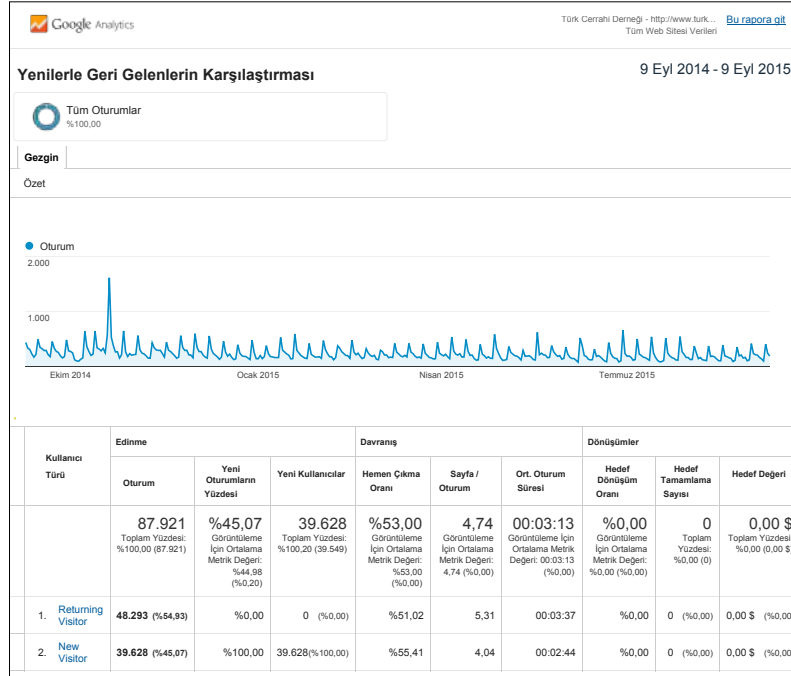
Google Analytics

Türk Cerrahi Derneği - http://www.turk...
Tüm Web Sitesi Verileri

Bu rapora git

Yenilerle Geri Gelenlerin Karşılaştırması

9 Eyl 2014 - 9 Eyl 2015

Tüm Oturumlar
%100,00

Gezgin

Özet

Oturum

2.000

1.000

Ekim 2014 Ocak 2015 Nisan 2015 Temmuz 2015

| Kullanıcı Türü | Edinme: Oturum | Yeni Oturumların Yüzdesi | Yeni Kullanıcılar | Davranış: Hemen Çıkma Oranı | Sayfa / Oturum | Ort. Oturum Süresi | Dönüşümler: Hedef Dönüşüm Oranı | Hedef Tamamlama Sayısı | Hedef Değeri |
|---|---|---|---|---|---|---|---|---|---|
| | 87.921 Toplam Yüzdesi: %100,00 (87.921) | %45,07 Görüntüleme İçin Ortalama Metrik Değeri: %44,98 (%0,20) | 39.628 Toplam Yüzdesi: %100,20 (39.549) | %53,00 Görüntüleme İçin Ortalama Metrik Değeri: %53,00 (%0,00) | 4,74 Görüntüleme İçin Ortalama Metrik Değeri: 4,74 (%0,00) | 00:03:13 Görüntüleme İçin Ortalama Metrik Değeri: 00:03:13 (%0,00) | %0,00 Görüntüleme İçin Ortalama Metrik Değeri: %0,00 (%0,00) | 0 Toplam Yüzdesi: %0,00 (0) | 0,00 $ Toplam Yüzdesi: %0,00 (0,00 $ |
| 1. Returning Visitor | 48.293 (%54,93) | %0,00 | 0 (%0,00) | %51,02 | 5,31 | 00:03:37 | %0,00 | 0 (%0,00) | 0,00 $ (%0,00 |
| 2. New Visitor | 39.628 (%45,07) | %100,00 | 39.628(%100,00) | %55,41 | 4,04 | 00:02:44 | %0,00 | 0 (%0,00) | 0,00 $ (%0,00 |